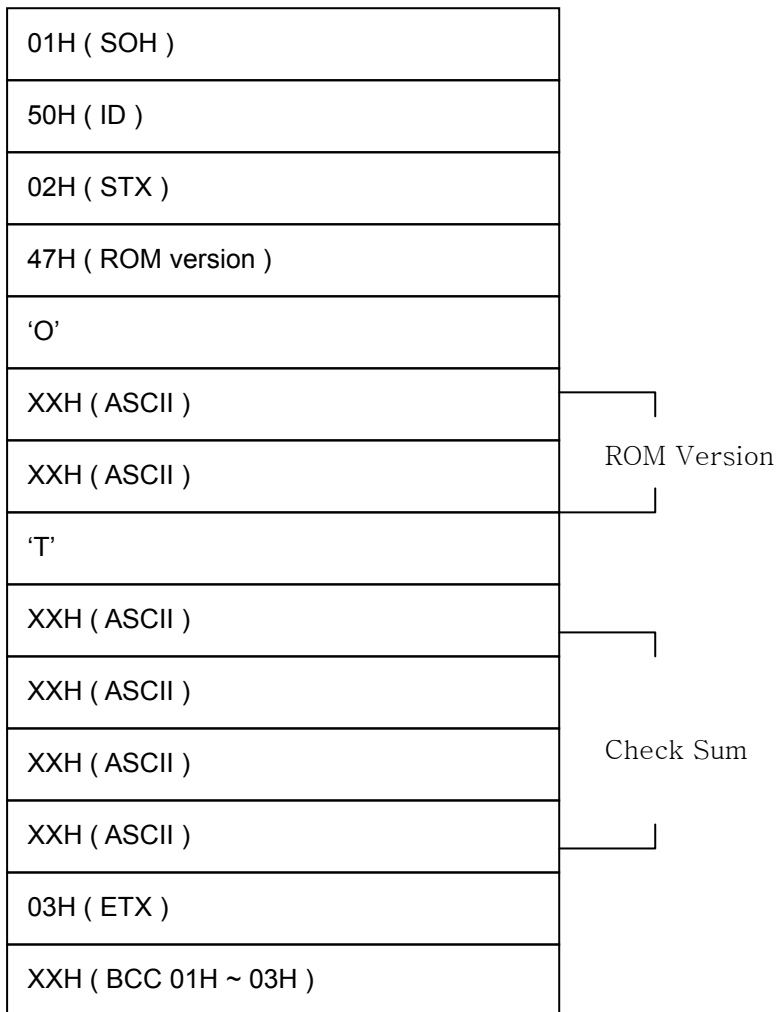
01H ( SOH )

50H ( ID )

02H ( STX )

47H ( ROM version )

‘O’

XXH ( ASCII )

XXH ( ASCII )

ROM Version

‘T’

XXH ( ASCII )

XXH ( ASCII )

XXH ( ASCII )

XXH ( ASCII )

Check Sum

03H ( ETX )

XXH ( BCC 01H ~ 03H )